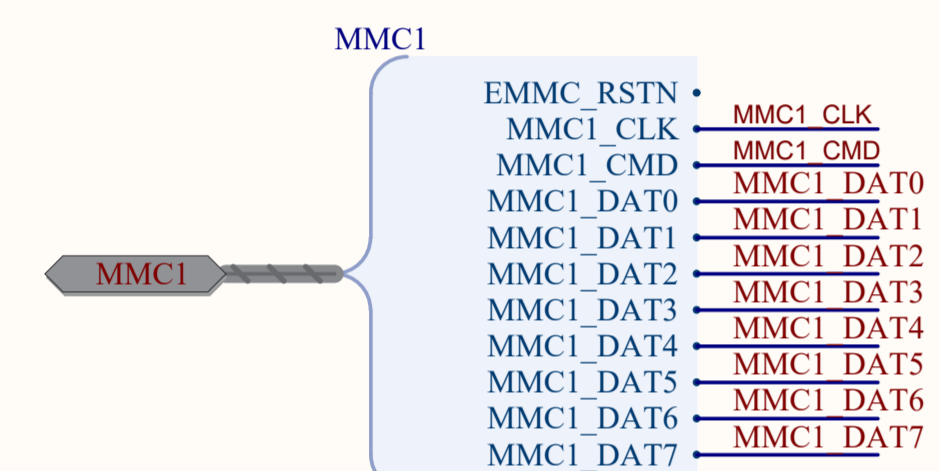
MMC1

MMC1

EMMC_RSTN
MMC1_CLK
MMC1_CMD
MMC1_DAT0
MMC1_DAT1
MMC1_DAT2
MMC1_DAT3
MMC1_DAT4
MMC1_DAT5
MMC1_DAT6
MMC1_DAT7

MMC1_CLK
MMC1_CMD
MMC1_DAT0
MMC1_DAT1
MMC1_DAT2
MMC1_DAT3
MMC1_DAT4
MMC1_DAT5
MMC1_DAT6
MMC1_DAT7